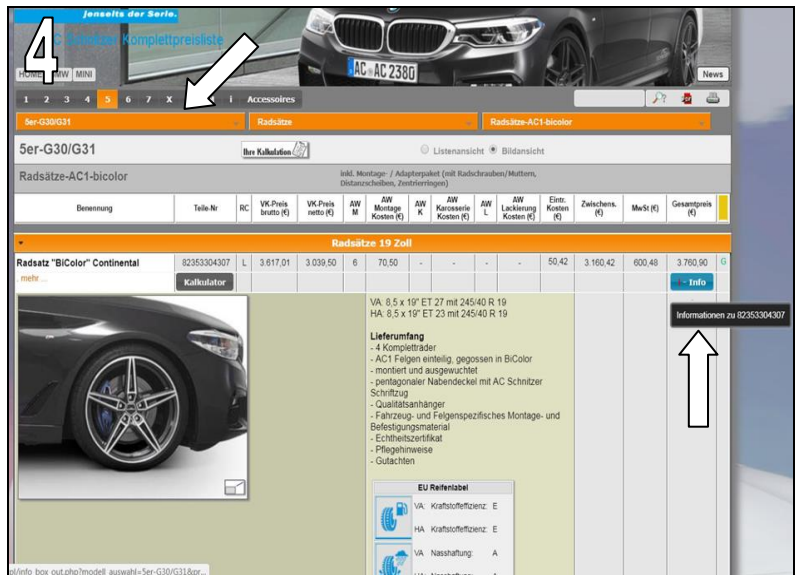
jenseits der Serie.

4

AC Schnitzer Komplettpreisliste

HOME BMW MINI

AC AC 2380

News

1 2 3 4 5 6 7 X i Accessoires

5er-G30/G31

Radsätze

Radsätze-AC1-bicolor

5er-G30/G31

Ihre Kalkulation

Listenansicht Bildansicht

Radsätze-AC1-bicolor

inkl. Montage- / Adapterpaket (mit Radschrauben/Muttern, Distanzscheiben, Zentrierringen)

| Benennung | Teile-Nr | RC | VK-Preis brutto (€) | VK-Preis netto (€) | AW M | AW Montage Kosten (€) | AW K | AW Karosserie Kosten (€) | AW L | AW Lackierung Kosten (€) | Eintr. Kosten (€) | Zwischens. (€) | MwSt (€) | Gesamtpreis (€) |
|---|---|---|---|---|---|---|---|---|---|---|---|---|---|---|

Radsätze 19 Zoll

| Radsatz "BiColor" Continental | 82353304307 | L | 3.617,01 | 3.039,50 | 6 | 70,50 | - | - | - | - | 50,42 | 3.160,42 | 600,48 | 3.760,90 | G |
|---|---|---|---|---|---|---|---|---|---|---|---|---|---|---|---|
| mehr ... | Kalkulator | | | | | | | | | | | | | Info | |

Informationen zu 82353304307

VA: 8,5 x 19" ET 27 mit 245/40 R 19
HA: 8,5 x 19" ET 23 mit 245/40 R 19

Lieferumfang
- 4 Kompletträder
- AC1 Felgen einteilig, gegossen in BiColor
- montiert und ausgewuchtet
- pentagonaler Nabendeckel mit AC Schnitzer Schriftzug
- Qualitätsanhänger
- Fahrzeug- und Felgenspezifisches Montage- und Befestigungsmaterial
- Echtheitszertifikat
- Pflegehinweise
- Gutachten

EU Reifenlabel
VA: Kraftstoffeffizienz: E
HA: Kraftstoffeffizienz: E
VA: Nasshaftung: A
HA: Nasshaftung: A

al/info_box_out.php?modell_auswahl=5er-G30/G31&pr...